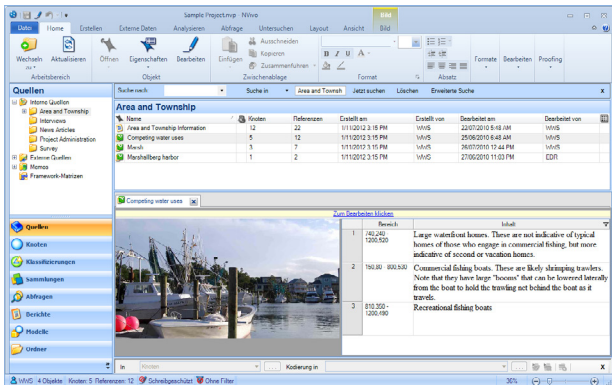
Sample Project.nvp - NVivo
Bild
Datei Home Erstellen Externe Daten Analysieren Abfrage Untersuchen Layout Ansicht Bild
Wechseln Aktualisieren
Arbeitsbereich
Öffnen Eigenschaften Bearbeiten
Objekt
Einfügen Ausschneiden Kopieren Zusammenführen
Zwischenablage
B I U A
Format
Absatz
Formate Bearbeiten Proofing
Quellen
Interne Quellen
Area and Township
Interviews
News Articles
Project Administration
Survey
Externe Quellen
Memos
Framework-Matrizen
Suche nach Suche in Area and Township Jetzt suchen Löschen Erweiterte Suche
Area and Township

| Name | Knoten | Referenzen | Erstellt am | Erstellt von | Bearbeitet am | Bearbeitet von |
|---|---|---|---|---|---|---|
| Area and Township Information | 12 | 22 | 1/11/2012 3:15 PM | WWS | 22/07/2010 5:48 AM | WWS |
| Competing water uses | 5 | 12 | 1/11/2012 3:15 PM | WWS | 25/06/2010 6:48 AM | WWS |
| Marsh | 3 | 7 | 1/11/2012 3:15 PM | WWS | 26/07/2010 12:44 PM | WWS |
| Marshallberg harbor | 1 | 2 | 1/11/2012 3:15 PM | WWS | 27/06/2010 11:03 PM | EDR |

Competing water uses
Zum Bearbeiten klicken

| | Bereich | Inhalt |
|---|---|---|
| 1 | 740,240 - 1200,520 | Large waterfront homes. These are not indicative of typical homes of those who engage in commercial fishing, but more indicative of second or vacation homes. |
| 2 | 150,80 - 800,500 | Commercial fishing boats. These are likely shrimping trawlers. Note that they have large "booms" that can be lowered laterally from the boat to hold the trawling net behind the boat as it travels. |
| 3 | 810,350 - 1200,490 | Recreational fishing boats |

Quellen
Knoten
Klassifizierungen
Sammlungen
Abfragen
Berichte
Modelle
Ordner
In Knoten Kodierung in
WWS 4 Objekte Knoten: 5 Referenzen: 12 Schreibgeschützt Ohne Filter
36%